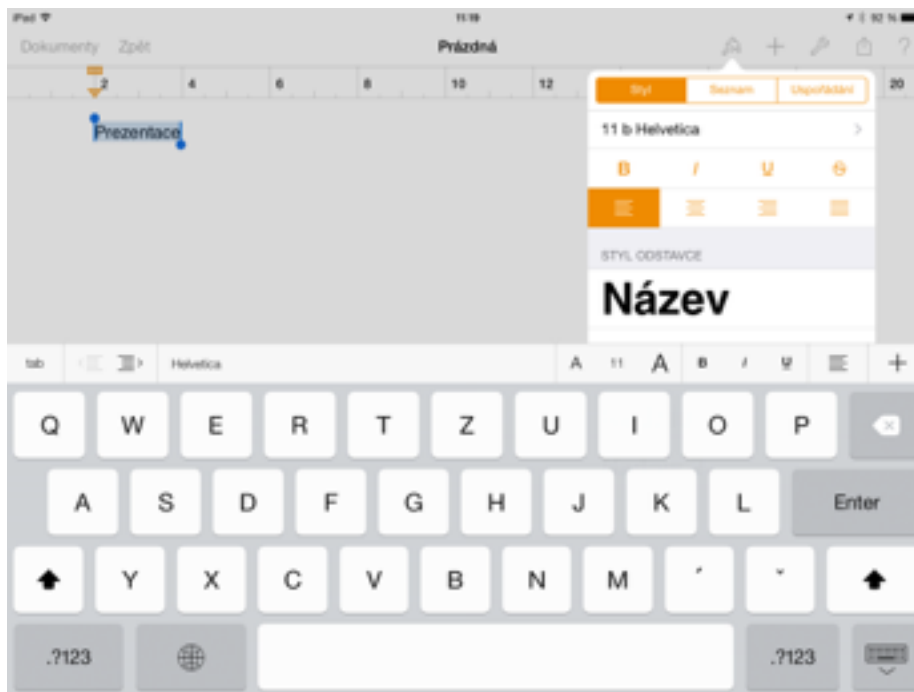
iPad 11:19 92 %

Dokumenty Zpět Prázdná ?

2 4 6 8 10 12 20

Prezentace

Styl Seznam Uspořádání

11 b Helvetica

B I U S

STYL ODSTAVCE

Název

tab Helvetica A 11 A B I U +

Q W E R T Z U I O P

A S D F G H J K L Enter

Y X C V B N M ´ ˇ

.?123 .?123